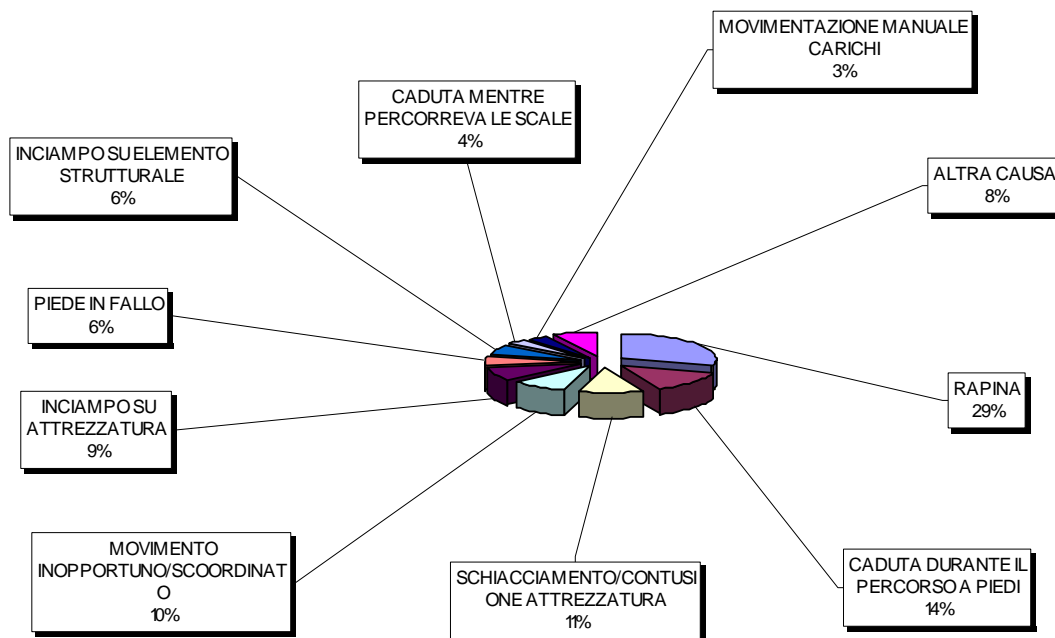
MOVIMENTAZIONE MANUALE CARICHI
3%

CADUTA MENTRE PERCORREVA LE SCALE
4%

INCIAMPO SU ELEMENTO STRUTTURALE
6%

ALTRA CAUSA
8%

PIEDE IN FALLO
6%

RAPINA
29%

INCIAMPO SU ATTREZZATURA
9%

MOVIMENTO INOPPORTUNO/SCOORDINATO
10%

SCHIACCIAMENTO/CONTUSIONE ATTREZZATURA
11%

CADUTA DURANTE IL PERCORSO A PIEDI
14%